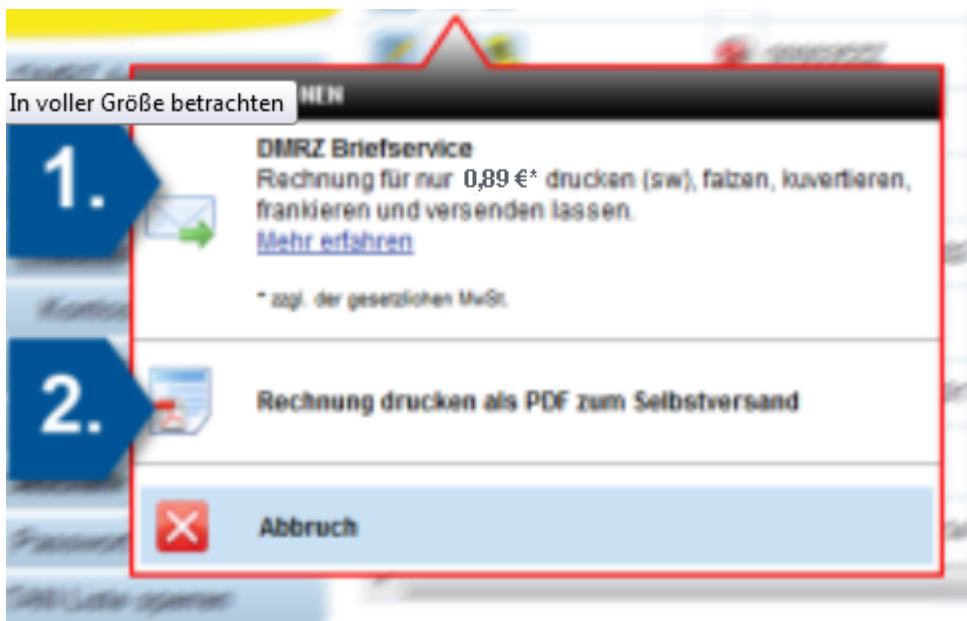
In voller Größe betrachten

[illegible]NEN

1.

DMRZ Briefservice

Rechnung für nur 0,89 €* drucken (sw), falzen, kuvertieren, frankieren und versenden lassen.

Mehr erfahren

* zzgl. der gesetzlichen MwSt.

2.

Rechnung drucken als PDF zum Selbstversand

Abbruch